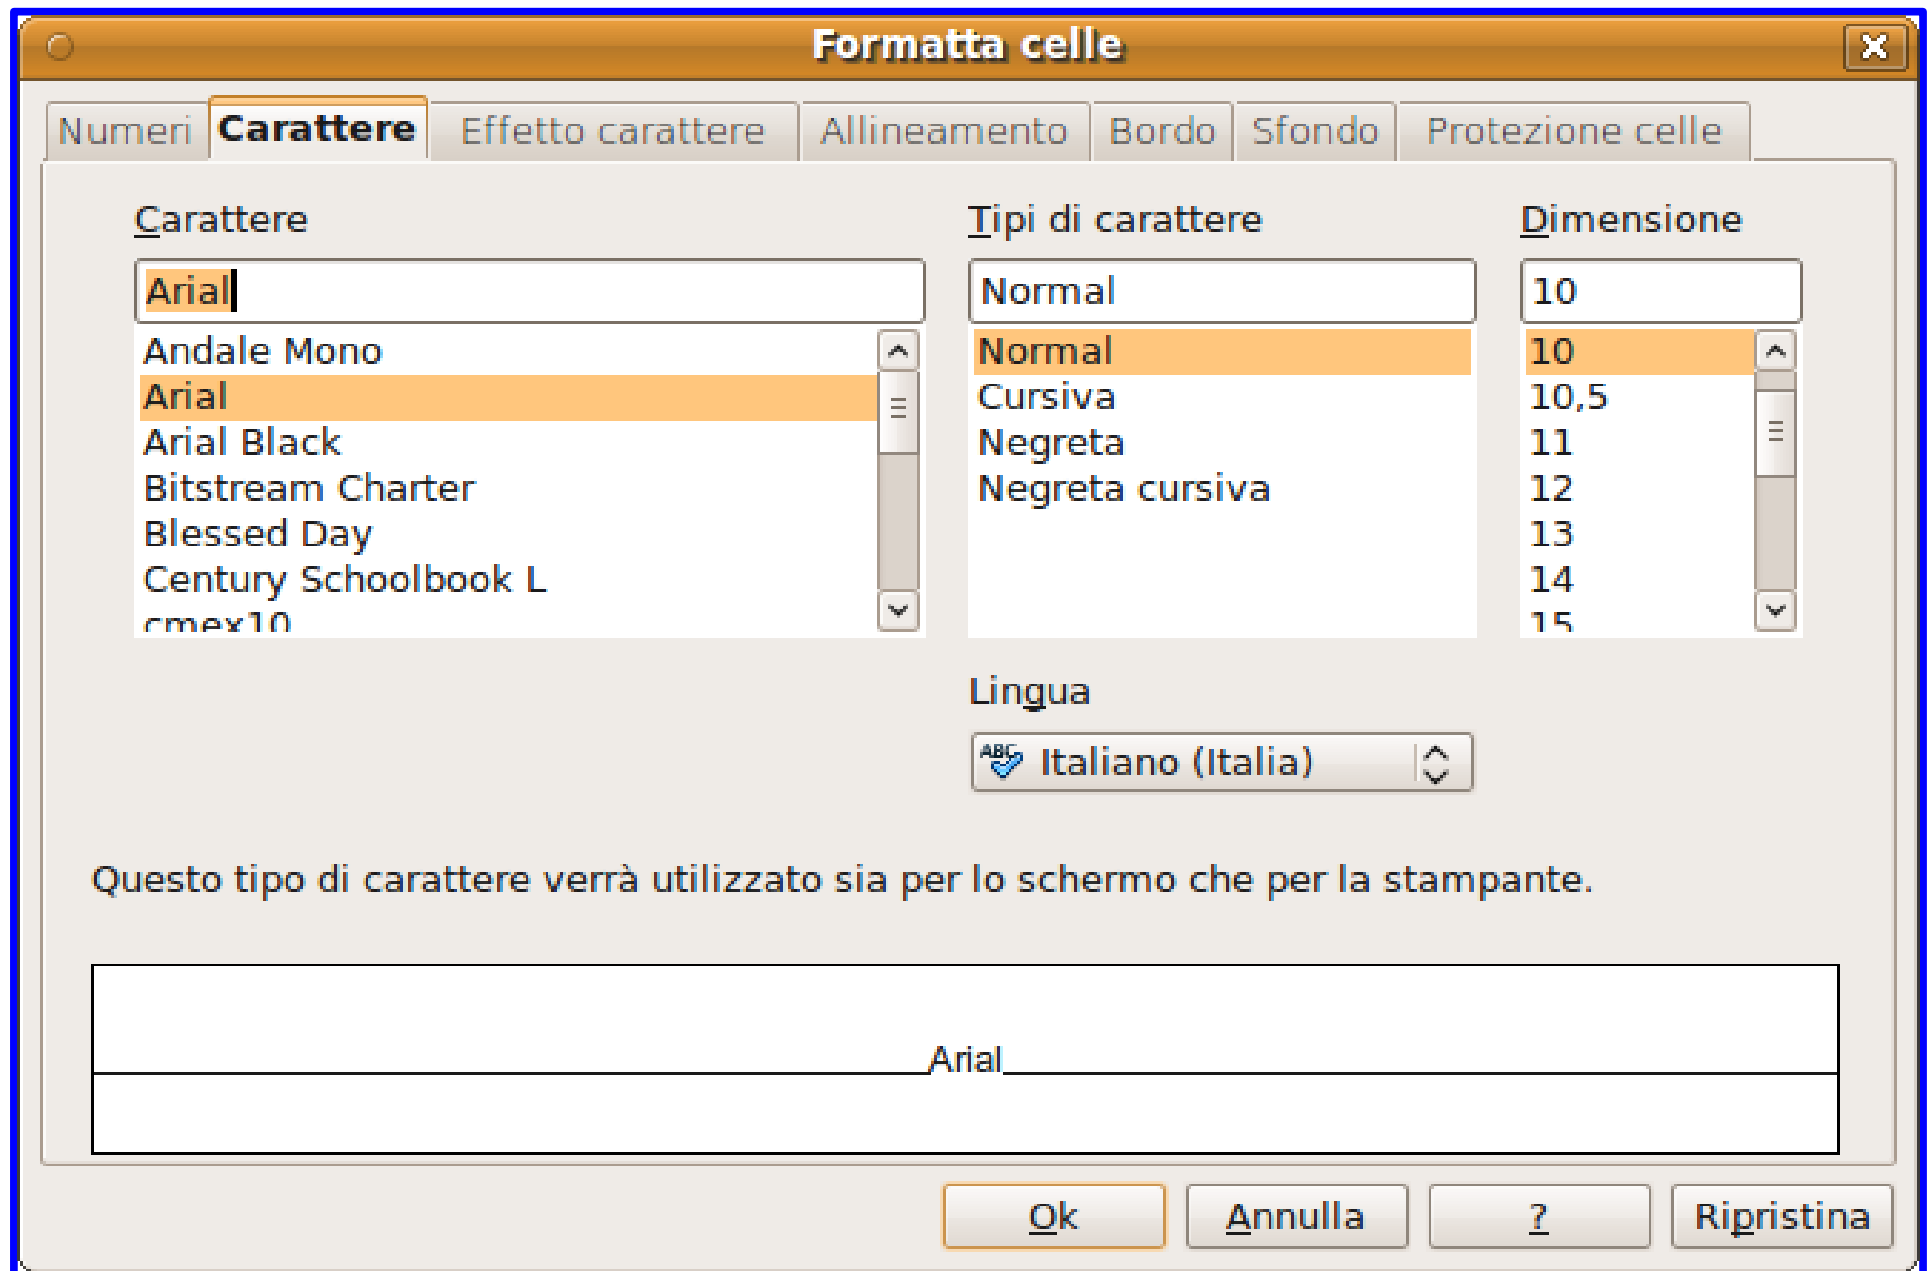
Formatta celle

Numeri | Carattere | Effetto carattere | Allineamento | Bordo | Sfondo | Protezione celle

Carattere
Arial
Andale Mono
Arial
Arial Black
Bitstream Charter
Blessed Day
Century Schoolbook L
cmex10

Tipi di carattere
Normal
Normal
Cursiva
Negreta
Negreta cursiva

Dimensione
10
10
10,5
11
12
13
14
15

Lingua
Italiano (Italia)

Questo tipo di carattere verrà utilizzato sia per lo schermo che per la stampante.

Arial

Ok | Annulla | ? | Ripristina